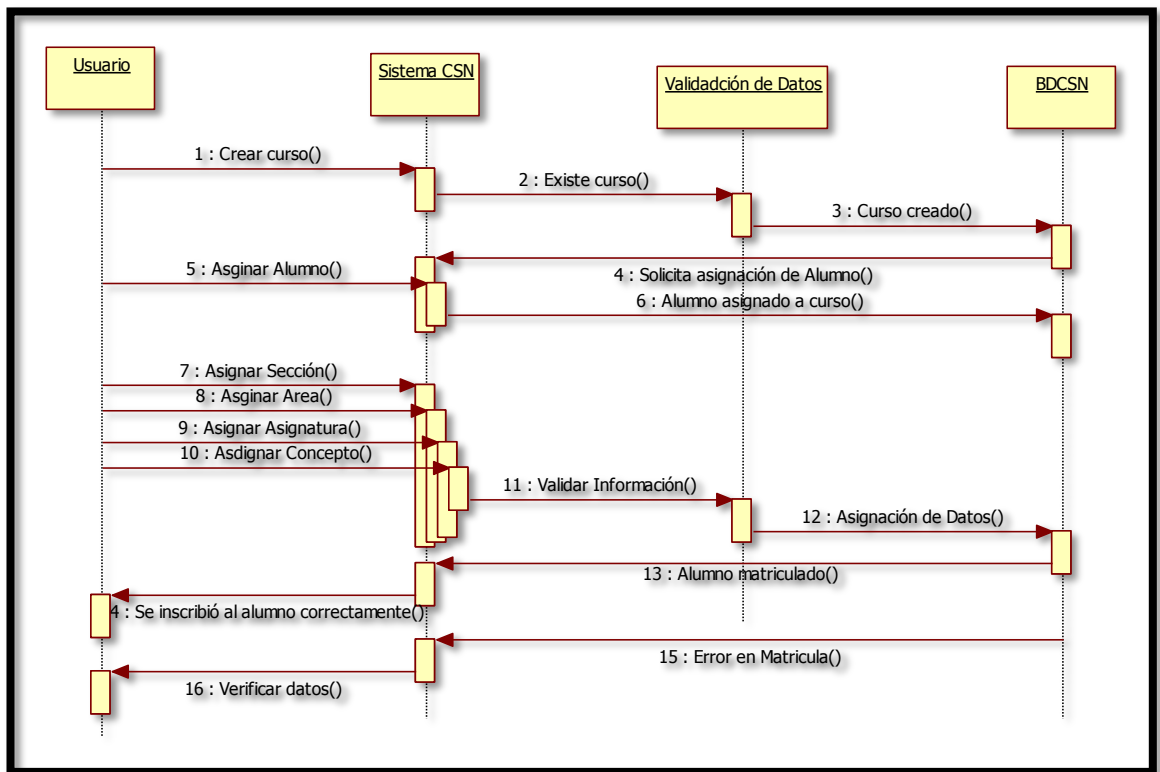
Usuario

Sistema CSN

Validadción de Datos

BDCSN

1 : Crear curso()

2 : Existe curso()

3 : Curso creado()

4 : Solicita asignación de Alumno()

5 : Asginar Alumno()

6 : Alumno asignado a curso()

7 : Asignar Sección()

8 : Asginar Area()

9 : Asignar Asignatura()

10 : Asdignar Concepto()

11 : Validar Información()

12 : Asignación de Datos()

13 : Alumno matriculado()

4 : Se inscribió al alumno correctamente()

15 : Error en Matricula()

16 : Verificar datos()